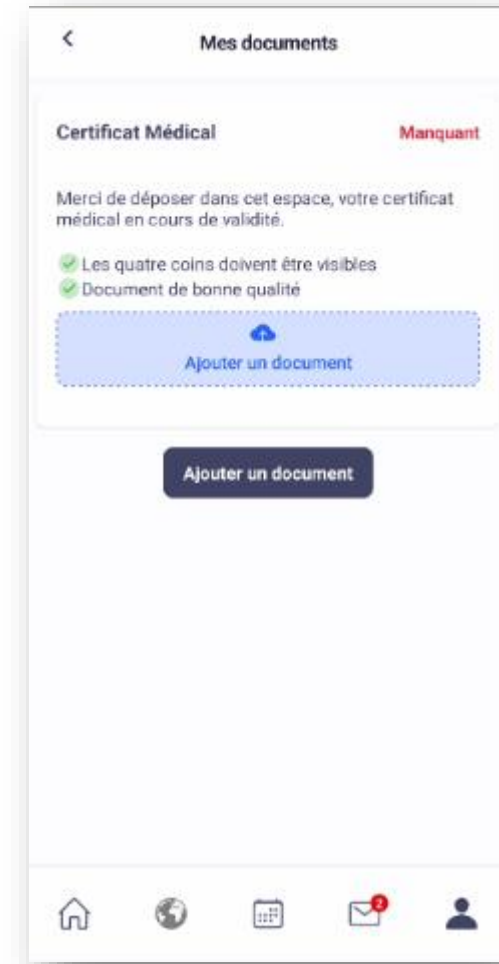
<

Mes documents

Certificat Médical

Manquant

Merci de déposer dans cet espace, votre certificat médical en cours de validité.

Les quatre coins doivent être visibles
Document de bonne qualité

Ajouter un document

Ajouter un document

2